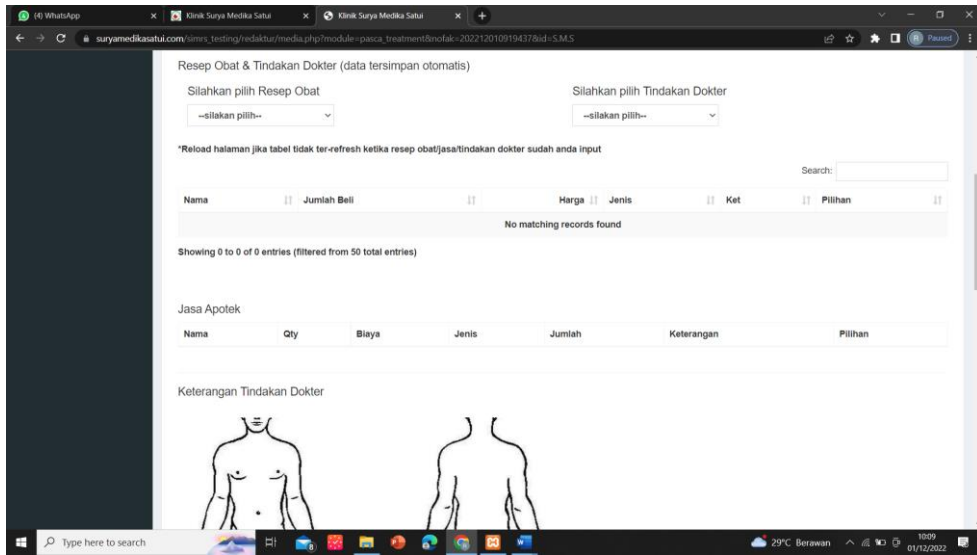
(4) WhatsApp | Klinik Surya Medika Satui | Klinik Surya Medika Satui

suryamedikasatui.com/simrs_testing/redaktur/media.php?module=pasca_treatment&nofak=202212010919437&id=S.M.S

Paused

Resep Obat & Tindakan Dokter (data tersimpan otomatis)

Silahkan pilih Resep Obat

--silakan pilih--

Silahkan pilih Tindakan Dokter

--silakan pilih--

*Reload halaman jika tabel tidak ter-refresh ketika resep obat/jasa/tindakan dokter sudah anda input

Search:

| Nama | Jumlah Beli | Harga | Jenis | Ket | Pilihan |
|---|---|---|---|---|---|
| No matching records found | | | | | |

Showing 0 to 0 of 0 entries (filtered from 50 total entries)

Jasa Apotek

| Nama | Qty | Biaya | Jenis | Jumlah | Keterangan | Pilihan |
|---|---|---|---|---|---|---|

Keterangan Tindakan Dokter

Type here to search

29°C Berawan

10:09
01/12/2022